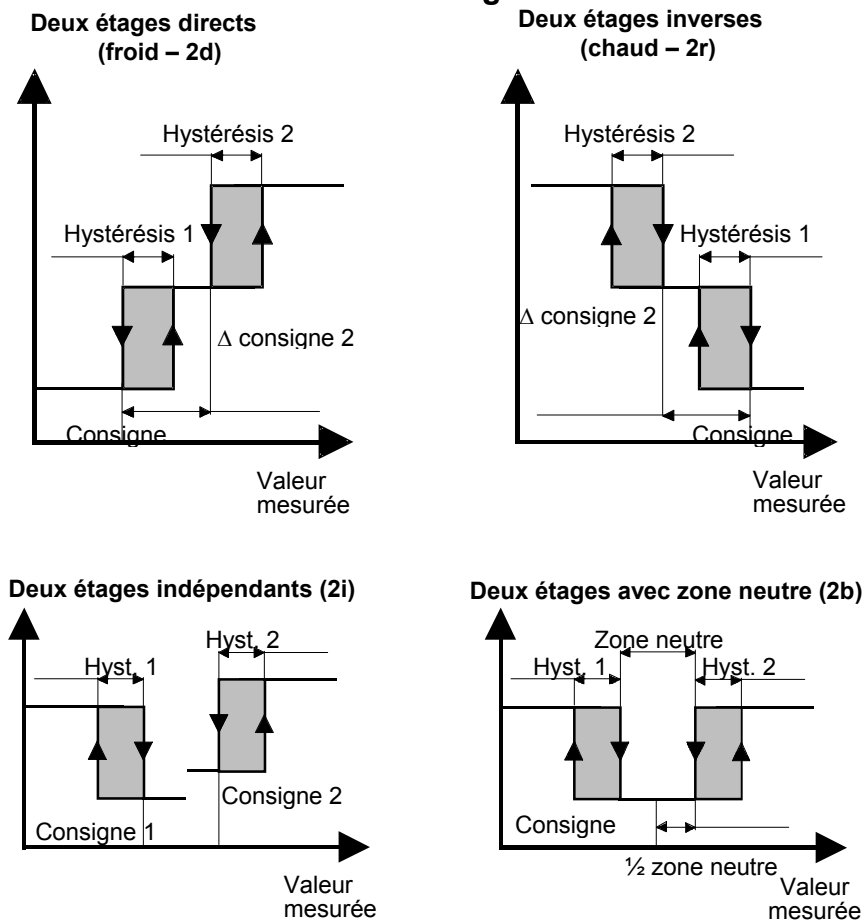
Deux étages directs (froid – 2d)

Hystérésis 2

Hystérésis 1

∆ consigne 2

Consigne

Valeur mesurée

Deux étages inverses (chaud – 2r)

Hystérésis 2

Hystérésis 1

∆ consigne 2

Consigne

Valeur mesurée

Deux étages indépendants (2i)

Hyst. 1

Hyst. 2

Consigne 2

Consigne 1

Valeur mesurée

Deux étages avec zone neutre (2b)

Zone neutre

Hyst. 1

Hyst. 2

Consigne

½ zone neutre

Valeur mesurée